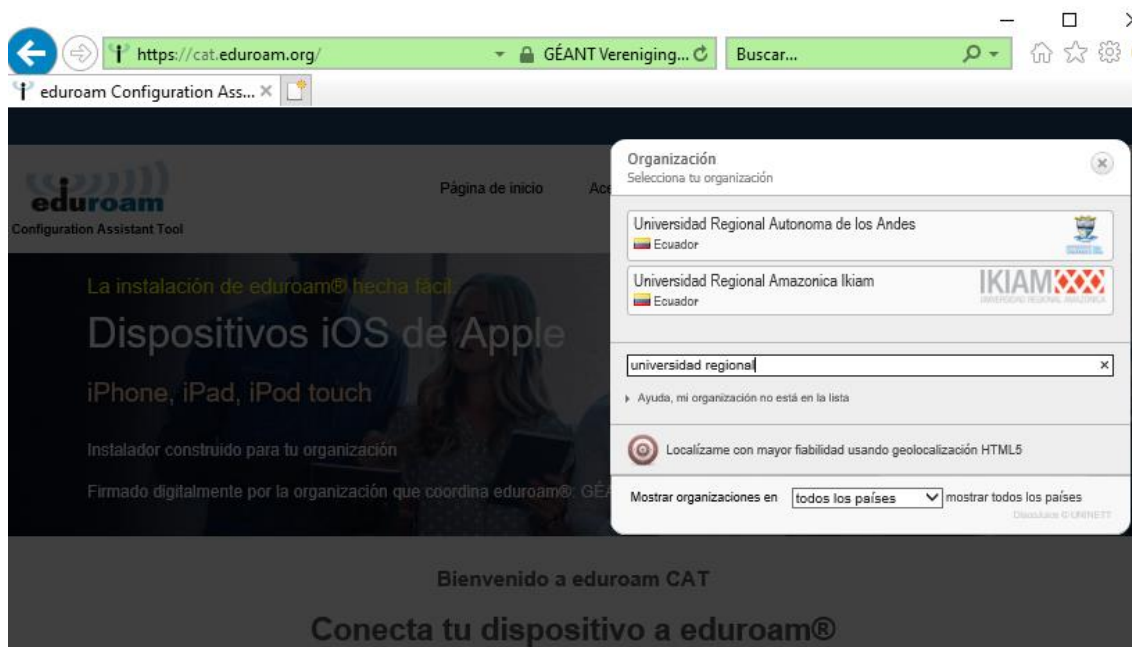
https://cat.eduroam.org/
GÉANT Vereniging...
Buscar...
eduroam Configuration Ass... ×

eduroam
Configuration Assistant Tool
Página de inicio
Ac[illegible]

La instalación de eduroam® hecha fácil
Dispositivos iOS de Apple
iPhone, iPad, iPod touch
Instalador construido para tu organización
Firmado digitalmente por la organización que coordina eduroam®: GÉ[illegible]

Organización
Selecciona tu organización
Universidad Regional Autonoma de los Andes
Ecuador
Universidad Regional Amazonica Ikiam
Ecuador
IKIAM
UNIVERSIDAD REGIONAL AMAZÓNICA
universidad regional
Ayuda, mi organización no está en la lista
Localízame con mayor fiabilidad usando geolocalización HTML5
Mostrar organizaciones en todos los países mostrar todos los países
DiscoJuice © UNINETT

Bienvenido a eduroam CAT
Conecta tu dispositivo a eduroam®